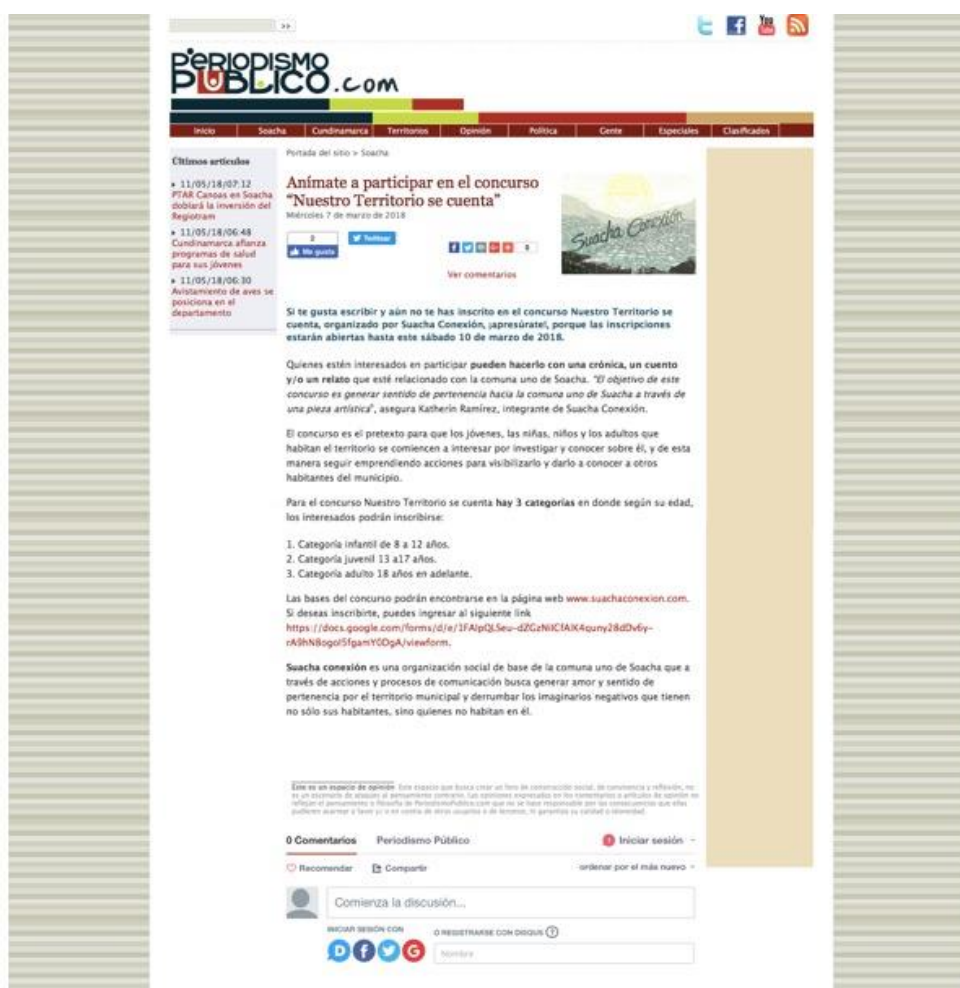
PERIODISMO PÚBLICO.com

Inicio | Soacha | Cundinamarca | Territorios | Opinión | Política | Gente | Especiales | Clasificados

Últimos artículos

11/05/18/07:12 PTAR Canoas en Soacha doblará la inversión del Regiotram

11/05/18/06:48 Cundinamarca afianza programas de salud para sus jóvenes

11/05/18/06:30 Avistamiento de aves se posiciona en el departamento

Portada del sitio > Soacha

Anímate a participar en el concurso "Nuestro Territorio se cuenta"

Miércoles 7 de marzo de 2018

0 Me gusta | Twittear | 0

Ver comentarios

Suacha Conexión

Si te gusta escribir y aún no te has inscrito en el concurso Nuestro Territorio se cuenta, organizado por Suacha Conexión, ¡apresúrate!, porque las inscripciones estarán abiertas hasta este sábado 10 de marzo de 2018.

Quienes estén interesados en participar pueden hacerlo con una crónica, un cuento y/o un relato que esté relacionado con la comuna uno de Soacha. "El objetivo de este concurso es generar sentido de pertenencia hacia la comuna uno de Suacha a través de una pieza artística", asegura Katherin Ramírez, integrante de Suacha Conexión.

El concurso es el pretexto para que los jóvenes, las niñas, niños y los adultos que habitan el territorio se comiencen a interesar por investigar y conocer sobre él, y de esta manera seguir emprendiendo acciones para visibilizarlo y darlo a conocer a otros habitantes del municipio.

Para el concurso Nuestro Territorio se cuenta hay 3 categorías en donde según su edad, los interesados podrán inscribirse:

1. Categoría infantil de 8 a 12 años.
2. Categoría juvenil 13 a17 años.
3. Categoría adulto 18 años en adelante.

Las bases del concurso podrán encontrarse en la página web www.suachaconexion.com. Si deseas inscribirte, puedes ingresar al siguiente link https://docs.google.com/forms/d/e/1FAIpQLSeu-dZGzNlCfAIX4quny28dDv6y-rA9hNBogoI5fgamY0OgA/viewform.

Suacha conexión es una organización social de base de la comuna uno de Soacha que a través de acciones y procesos de comunicación busca generar amor y sentido de pertenencia por el territorio municipal y derrumbar los imaginarios negativos que tienen no sólo sus habitantes, sino quienes no habitan en él.

Este es un espacio de opinión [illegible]

0 Comentarios | Periodismo Público | Iniciar sesión

Recomendar | Compartir | ordenar por el más nuevo

Comienza la discusión...

INICIAR SESIÓN CON | O REGISTRARSE CON DISQUS

Nombre